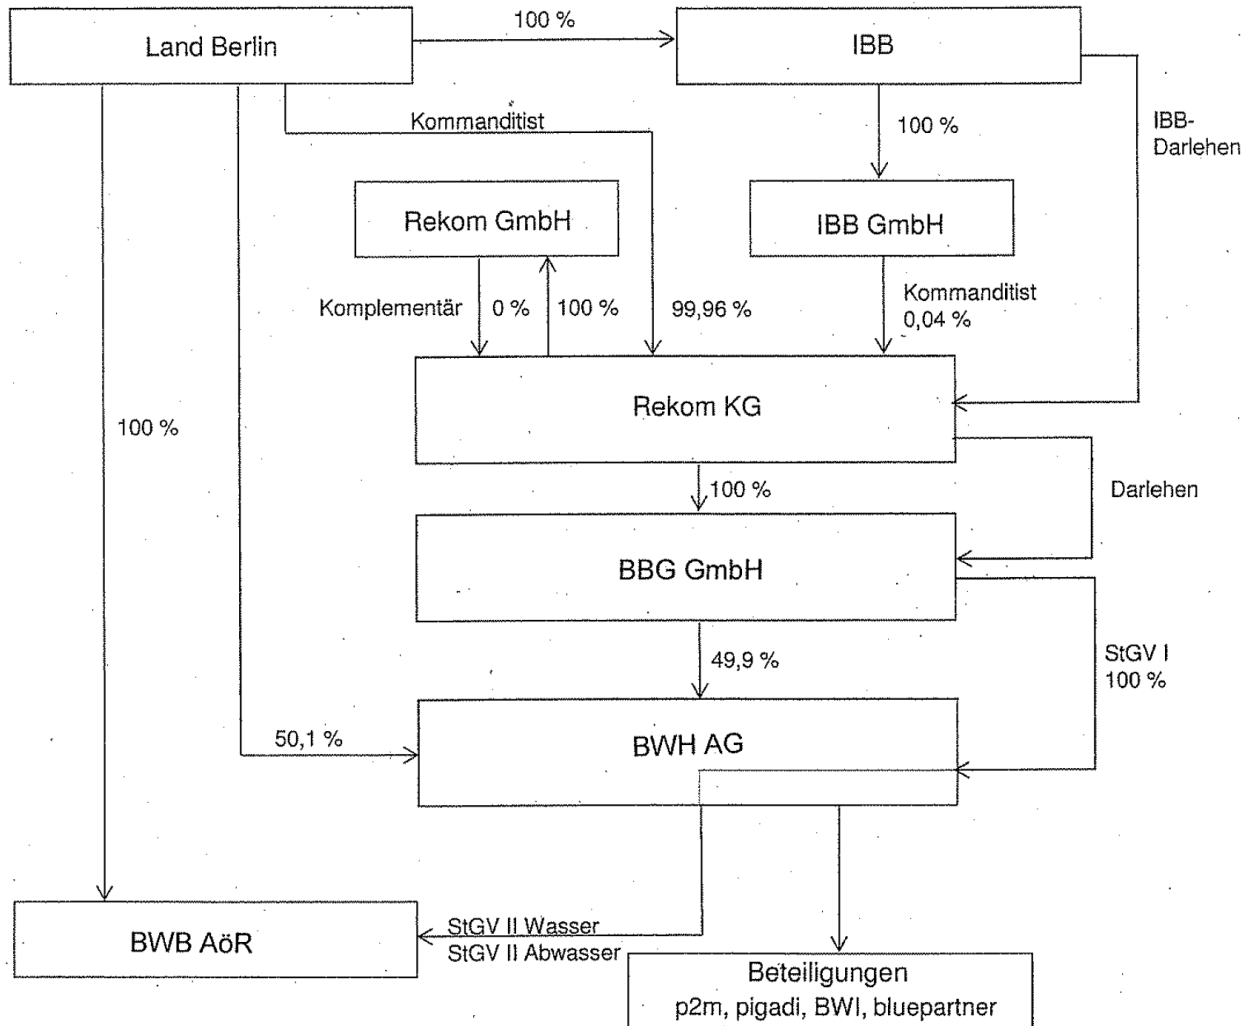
Land Berlin

100 %

IBB

Kommanditist

100 %

IBB-
Darlehen

Rekom GmbH

IBB GmbH

Komplementär

0 %

100 %

99,96 %

Kommanditist
0,04 %

100 %

Rekom KG

100 %

Darlehen

BBG GmbH

49,9 %

StGV I
100 %

50,1 %

BWH AG

BWB AöR

StGV II Wasser
StGV II Abwasser

Beteiligungen
p2m, pigadi, BWI, bluepartner